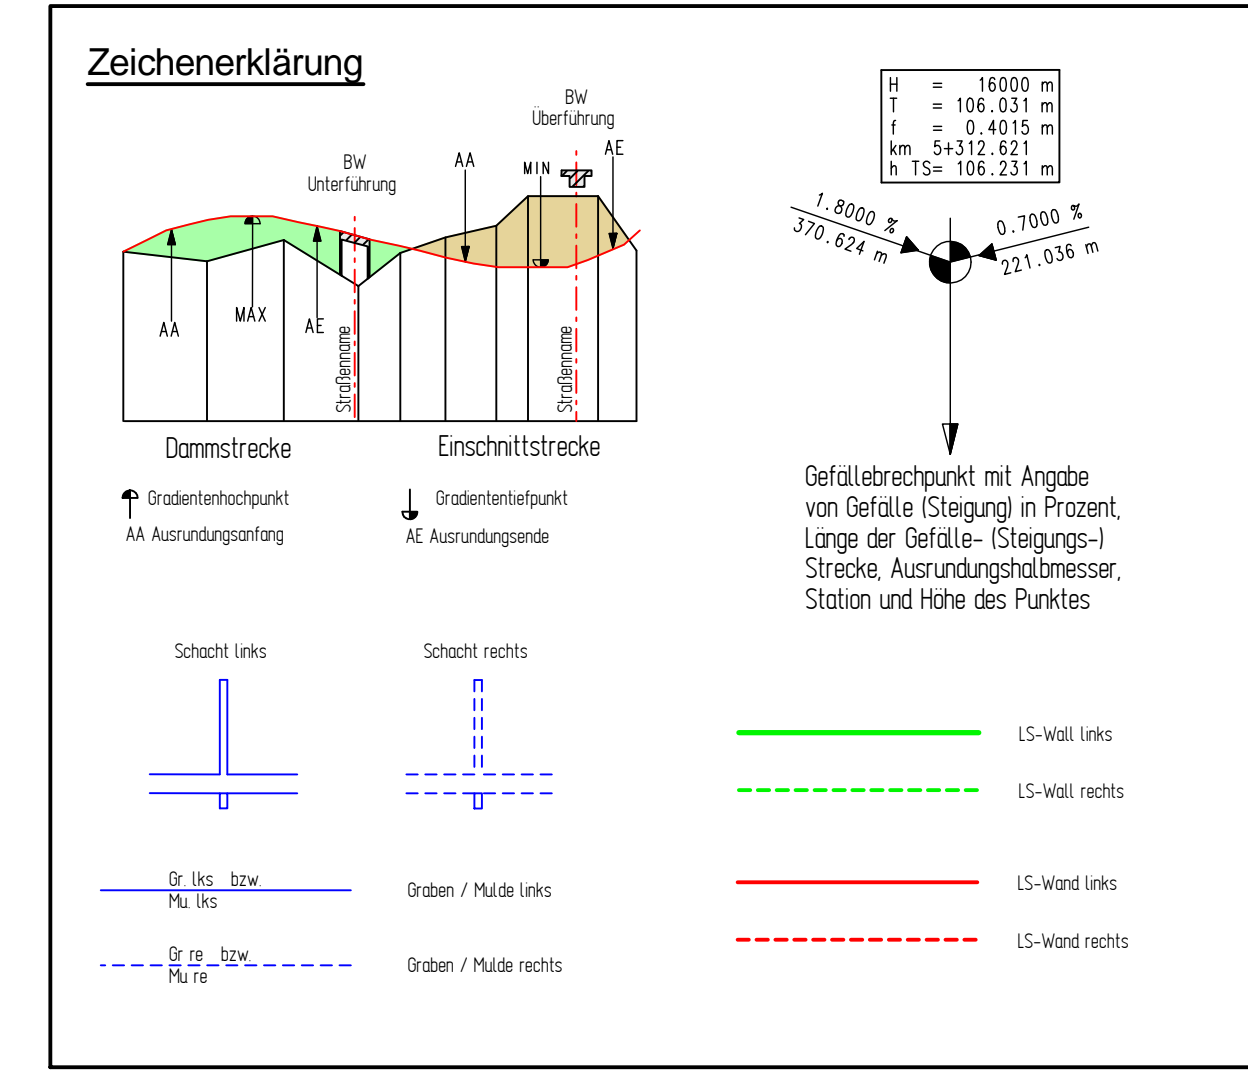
Zeichenerklärung

BW Überführung

BW Unterführung

AA

MIN

AE

AA

MAX

AE

Straßenname

Straßenname

Dammstrecke

Einschnittstrecke

Gradientenhochpunkt

AA Ausrundungsanfang

Gradiententiefpunkt

AE Ausrundungsende

| H | = | 16000 m |
|---|---|---|
| T | = | 106.031 m |
| f | = | 0.4015 m |
| km | 5+312.621 | |
| h TS= | 106.231 m | |

1.8000 %

370.624 m

0.7000 %

221.036 m

Gefällebrechpunkt mit Angabe von Gefälle (Steigung) in Prozent, Länge der Gefälle- (Steigungs-) Strecke, Ausrundungshalbmesser, Station und Höhe des Punktes

Schacht links

Schacht rechts

LS-Wall links

LS-Wall rechts

Gr. lks bzw. Mu. lks

Graben / Mulde links

LS-Wand links

Gr re bzw. Mu re

Graben / Mulde rechts

LS-Wand rechts